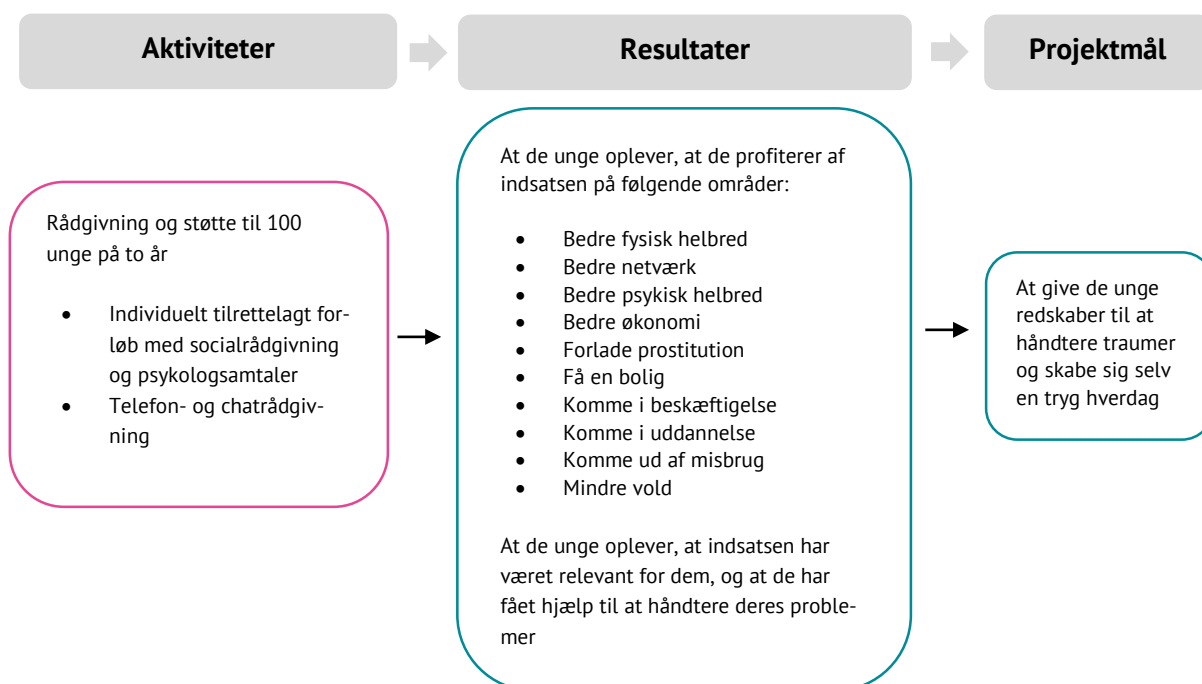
Aktiviteter

Resultater

Projektmål

Rådgivning og støtte til 100 unge på to år

- Individuelt tilrettelagt forløb med socialrådgivning og psykologsamtaler
- Telefon- og chatrådgivning

At de unge oplever, at de profiterer af indsatsen på følgende områder:

- Bedre fysisk helbred
- Bedre netværk
- Bedre psykisk helbred
- Bedre økonomi
- Forlade prostitution
- Få en bolig
- Komme i beskæftigelse
- Komme i uddannelse
- Komme ud af misbrug
- Mindre vold

At de unge oplever, at indsatsen har været relevant for dem, og at de har fået hjælp til at håndtere deres problemer

At give de unge redskaber til at håndtere traumer og skabe sig selv en tryg hverdag